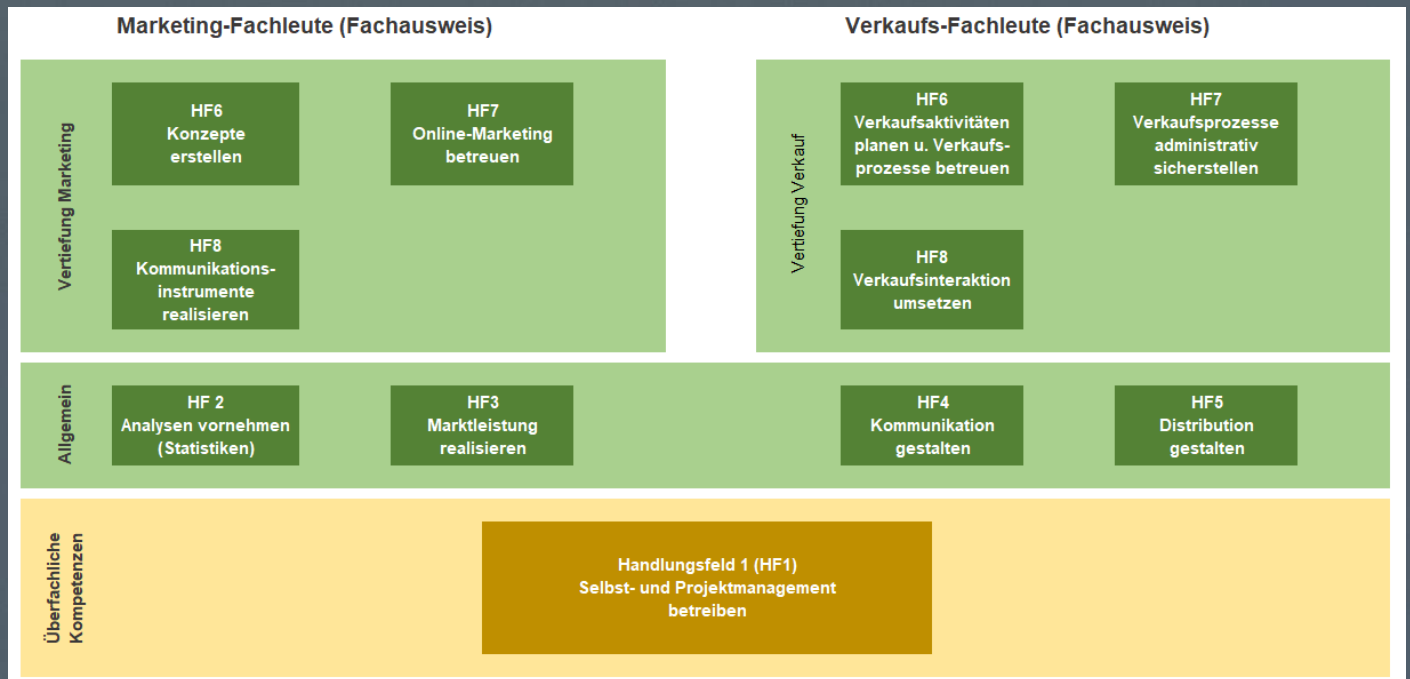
Marketing-Fachleute (Fachausweis)

Verkaufs-Fachleute (Fachausweis)

Vertiefung Marketing

HF6
Konzepte erstellen

HF7
Online-Marketing betreuen

HF8
Kommunikationsinstrumente realisieren

Vertiefung Verkauf

HF6
Verkaufsaktivitäten planen u. Verkaufsprozesse betreuen

HF7
Verkaufsprozesse administrativ sicherstellen

HF8
Verkaufsinteraktion umsetzen

Allgemein

HF 2
Analysen vornehmen (Statistiken)

HF3
Marktleistung realisieren

HF4
Kommunikation gestalten

HF5
Distribution gestalten

Überfachliche Kompetenzen

Handlungsfeld 1 (HF1)
Selbst- und Projektmanagement betreiben